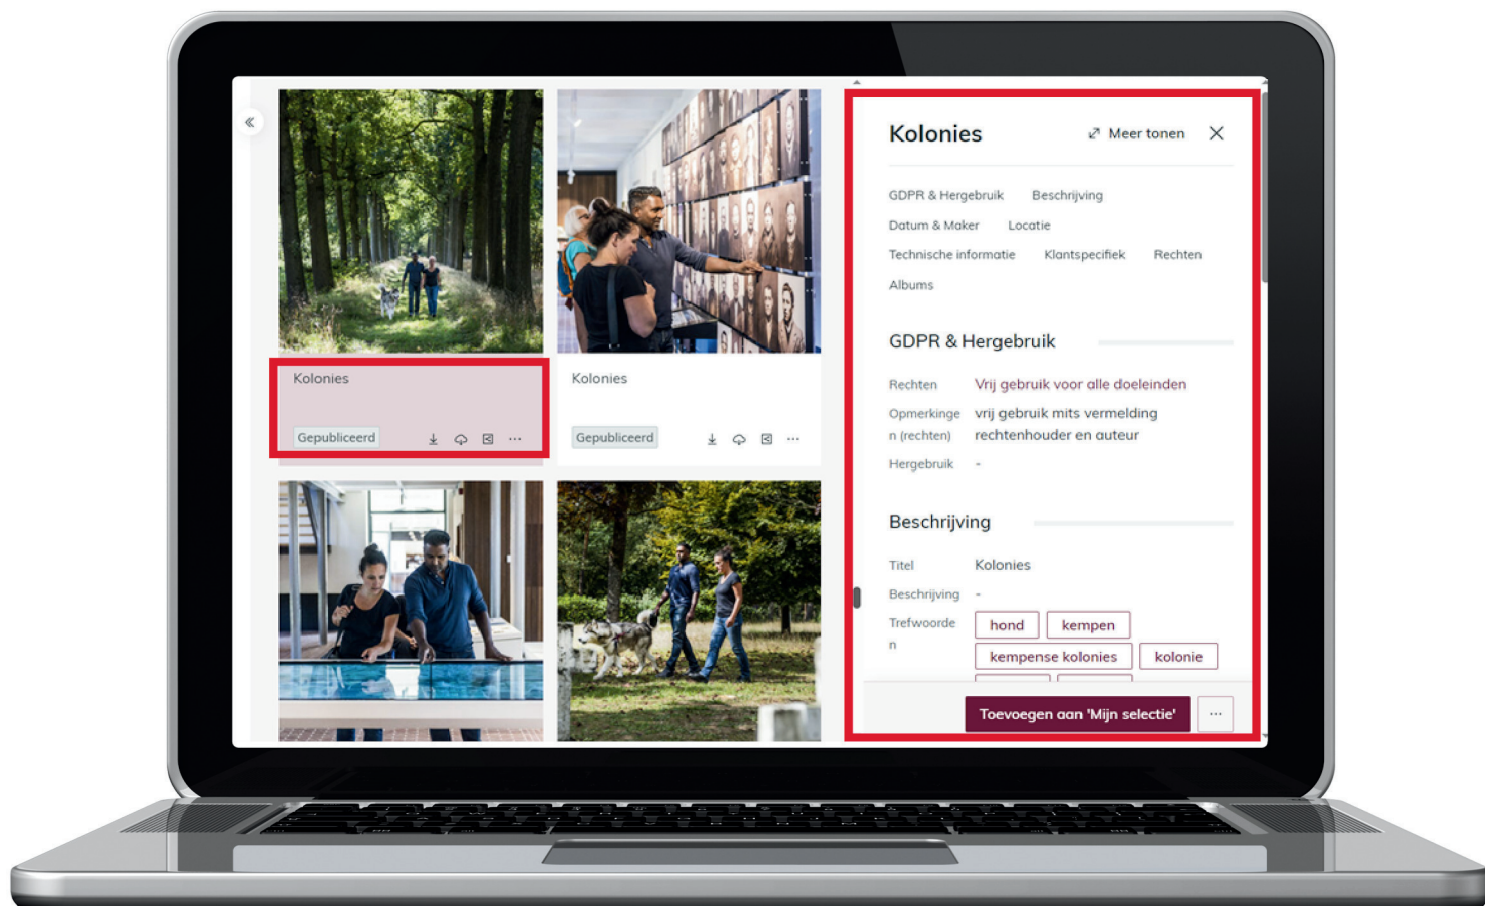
Kolonies

Gepubliceerd

Kolonies

Gepubliceerd

Kolonies

Meer tonen

GDPR & Hergebruik
Beschrijving
Datum & Maker
Locatie
Technische informatie
Klantspecifiek
Rechten
Albums

GDPR & Hergebruik

| | |
|---|---|
| Rechten | Vrij gebruik voor alle doeleinden |
| Opmerkingen (rechten) | vrij gebruik mits vermelding rechtenhouder en auteur |
| Hergebruik | - |

Beschrijving

| | |
|---|---|
| Titel | Kolonies |
| Beschrijving | - |
| Trefwoorden | hond kempen kempense kolonies kolonie |

Toevoegen aan 'Mijn selectie'
...